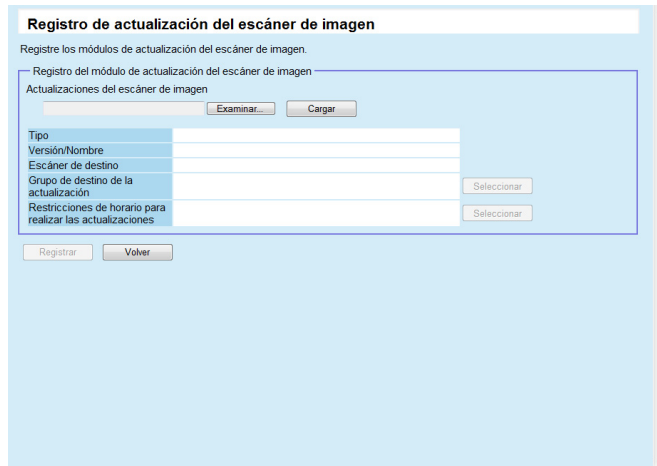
Registro de actualización del escáner de imagen

Registre los módulos de actualización del escáner de imagen.

Registro del módulo de actualización del escáner de imagen

Actualizaciones del escáner de imagen

Examinar... Cargar

| Tipo | | |
|---|---|---|
| Versión/Nombre | | |
| Escáner de destino | | |
| Grupo de destino de la actualización | | Seleccionar |
| Restricciones de horario para realizar las actualizaciones | | Seleccionar |

Registrar Volver